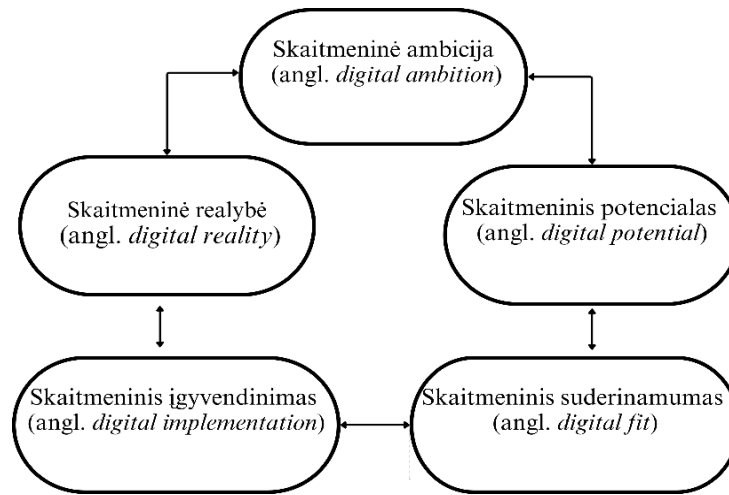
Skaitmeninė ambicija
(angl. *digital ambition*)

Skaitmeninė realybė
(angl. *digital reality*)

Skaitmeninis potencialas
(angl. *digital potential*)

Skaitmeninis įgyvendinimas
(angl. *digital implementation*)

Skaitmeninis suderinamumas
(angl. *digital fit*)